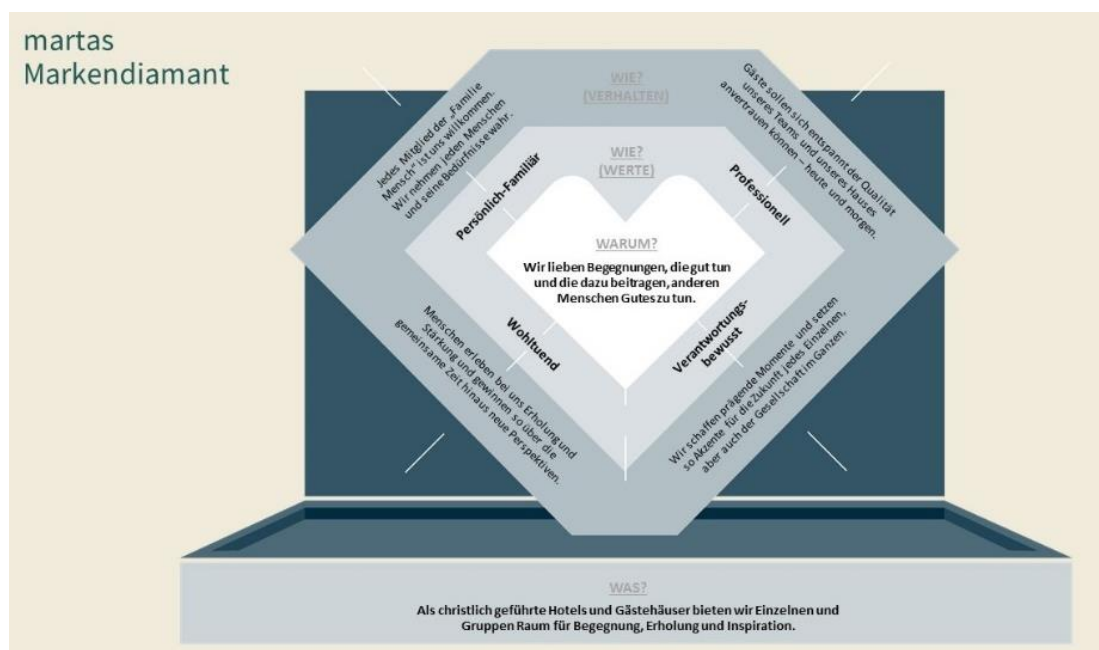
martas
Markendiamant

WIE?
(VERHALTEN)

Jedes Mitglied der „Familie Mensch" ist uns willkommen. Wir nehmen jeden Menschen und seine Bedürfnisse wahr.

Gäste sollen sich entspannt der Qualität unseres Teams und unseres Hauses anvertrauen können – heute und morgen.

WIE?
(WERTE)

Persönlich-Familiär

Professionell

WARUM?

Wir lieben Begegnungen, die gut tun und die dazu beitragen, anderen Menschen Gutes zu tun.

Wohltuend

Verantwortungsbewusst

Menschen erleben bei uns Erholung und Stärkung und gewinnen so über die gemeinsame Zeit hinaus neue Perspektiven.

Wir schaffen prägende Momente und setzen so Akzente für die Zukunft jedes Einzelnen, aber auch der Gesellschaft im Ganzen.

WAS?

Als christlich geführte Hotels und Gästehäuser bieten wir Einzelnen und Gruppen Raum für Begegnung, Erholung und Inspiration.